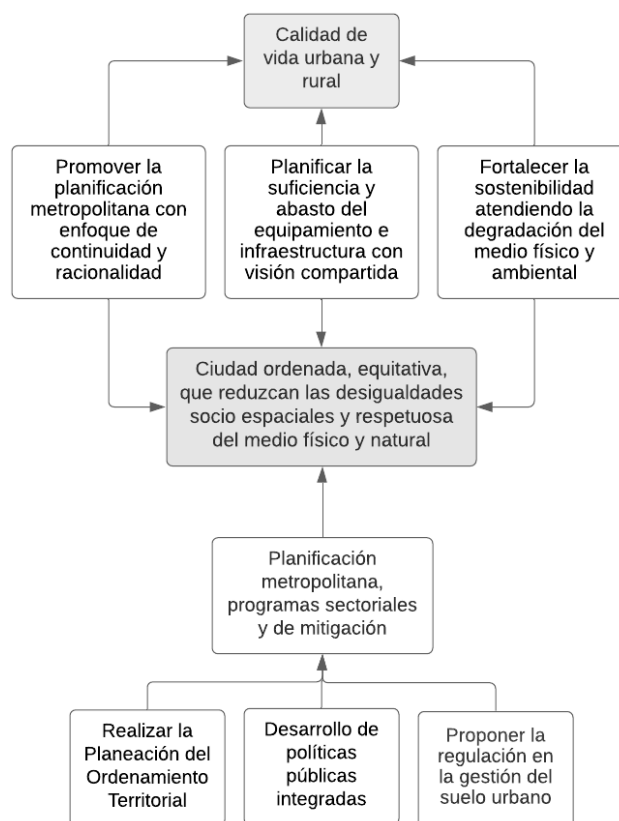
Calidad de vida urbana y rural

Promover la planificación metropolitana con enfoque de continuidad y racionalidad

Planificar la suficiencia y abasto del equipamiento e infraestructura con visión compartida

Fortalecer la sostenibilidad atendiendo la degradación del medio físico y ambiental

Ciudad ordenada, equitativa, que reduzcan las desigualdades socio espaciales y respetuosa del medio físico y natural

Planificación metropolitana, programas sectoriales y de mitigación

Realizar la Planeación del Ordenamiento Territorial

Desarrollo de políticas públicas integradas

Proponer la regulación en la gestión del suelo urbano